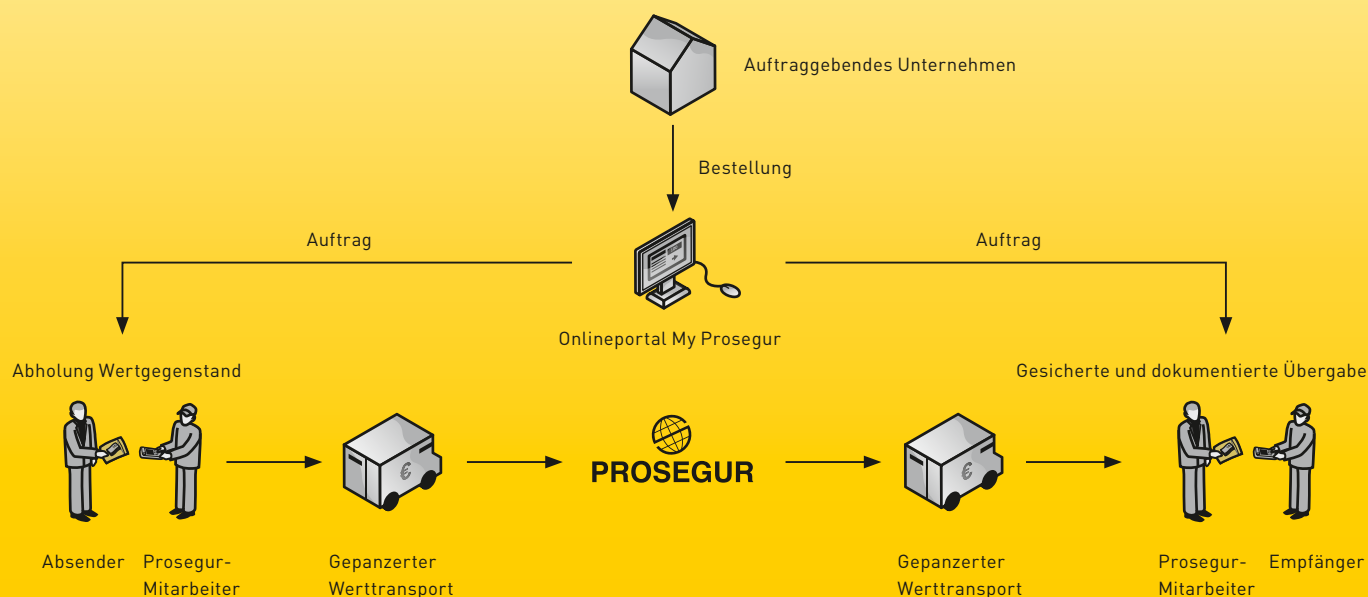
Auftraggebendes Unternehmen

Bestellung

Auftrag

Auftrag

Onlineportal My Prosegur

Abholung Wertgegenstand

Gesicherte und dokumentierte Übergabe

PROSEGUR

Absender

Prosegur-Mitarbeiter

Gepanzerter Werttransport

Gepanzerter Werttransport

Prosegur-Mitarbeiter

Empfänger